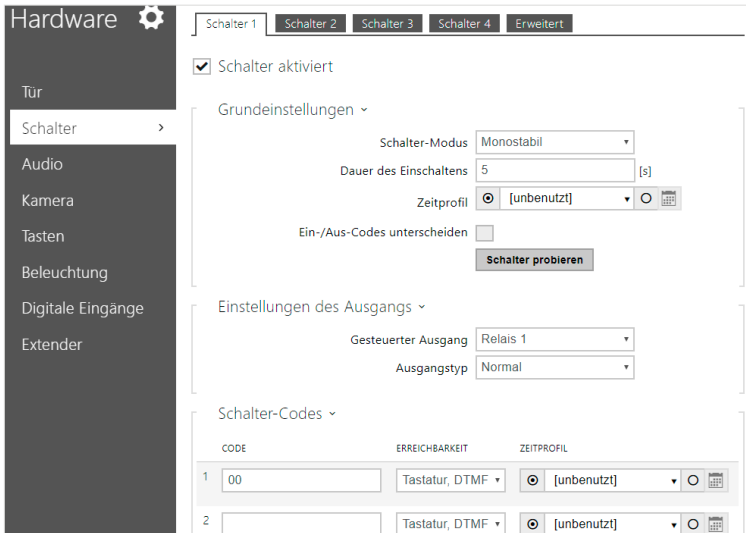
Hardware

Tür
Schalter ›
Audio
Kamera
Tasten
Beleuchtung
Digitale Eingänge
Extender

Schalter 1 | Schalter 2 | Schalter 3 | Schalter 4 | Erweitert

Schalter aktiviert

Grundeinstellungen ˅

Schalter-Modus Monostabil
Dauer des Einschaltens 5 [s]
Zeitprofil [unbenutzt]
Ein-/Aus-Codes unterscheiden
Schalter probieren

Einstellungen des Ausgangs ˅

Gesteuerter Ausgang Relais 1
Ausgangstyp Normal

Schalter-Codes ˅

| | CODE | ERREICHBARKEIT | ZEITPROFIL |
|---|---|---|---|
| 1 | 00 | Tastatur, DTMF | [unbenutzt] |
| 2 | | Tastatur, DTMF | [unbenutzt] |